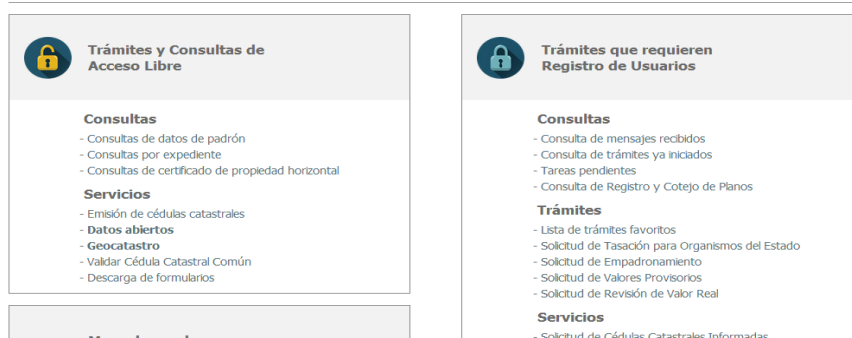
Trámites y Consultas de Acceso Libre

Consultas
- Consultas de datos de padrón
- Consultas por expediente
- Consultas de certificado de propiedad horizontal

Servicios
- Emisión de cédulas catastrales
- Datos abiertos
- Geocatastro
- Validar Cédula Catastral Común
- Descarga de formularios

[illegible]

Trámites que requieren Registro de Usuarios

Consultas
- Consulta de mensajes recibidos
- Consulta de trámites ya iniciados
- Tareas pendientes
- Consulta de Registro y Cotejo de Planos

Trámites
- Lista de trámites favoritos
- Solicitud de Tasación para Organismos del Estado
- Solicitud de Empadronamiento
- Solicitud de Valores Provisorios
- Solicitud de Revisión de Valor Real

Servicios
- Solicitud de Cédulas Catastrales Informadas